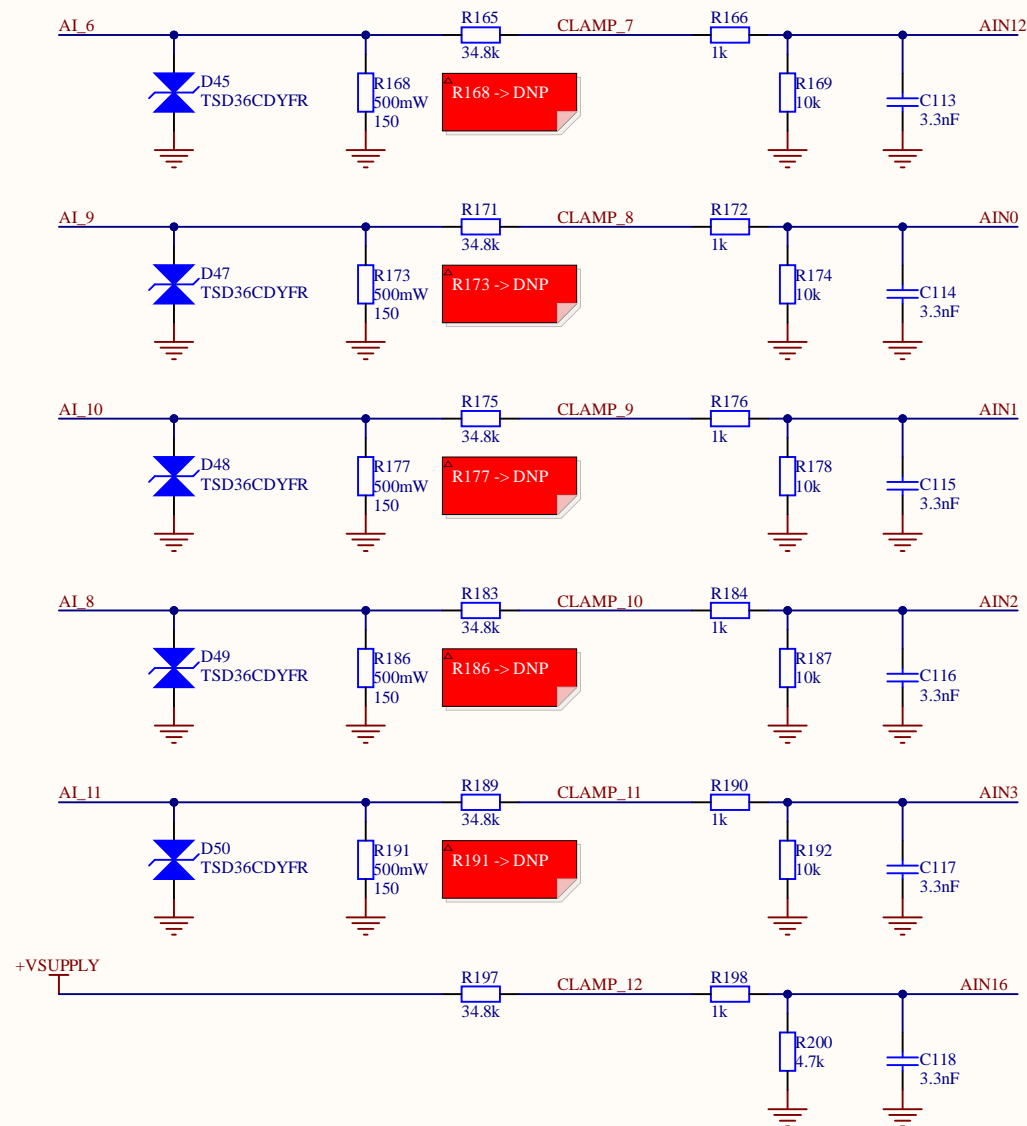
AI_6
R165
34.8k
CLAMP_7
R166
1k
AIN12
D45
TSD36CDYFR
R168
500mW
150
R168 -> DNP
R169
10k
C113
3.3nF

AI_9
R171
34.8k
CLAMP_8
R172
1k
AIN0
D47
TSD36CDYFR
R173
500mW
150
R173 -> DNP
R174
10k
C114
3.3nF

AI_10
R175
34.8k
CLAMP_9
R176
1k
AIN1
D48
TSD36CDYFR
R177
500mW
150
R177 -> DNP
R178
10k
C115
3.3nF

AI_8
R183
34.8k
CLAMP_10
R184
1k
AIN2
D49
TSD36CDYFR
R186
500mW
150
R186 -> DNP
R187
10k
C116
3.3nF

AI_11
R189
34.8k
CLAMP_11
R190
1k
AIN3
D50
TSD36CDYFR
R191
500mW
150
R191 -> DNP
R192
10k
C117
3.3nF

+VSUPPLY
R197
34.8k
CLAMP_12
R198
1k
AIN16
R200
4.7k
C118
3.3nF